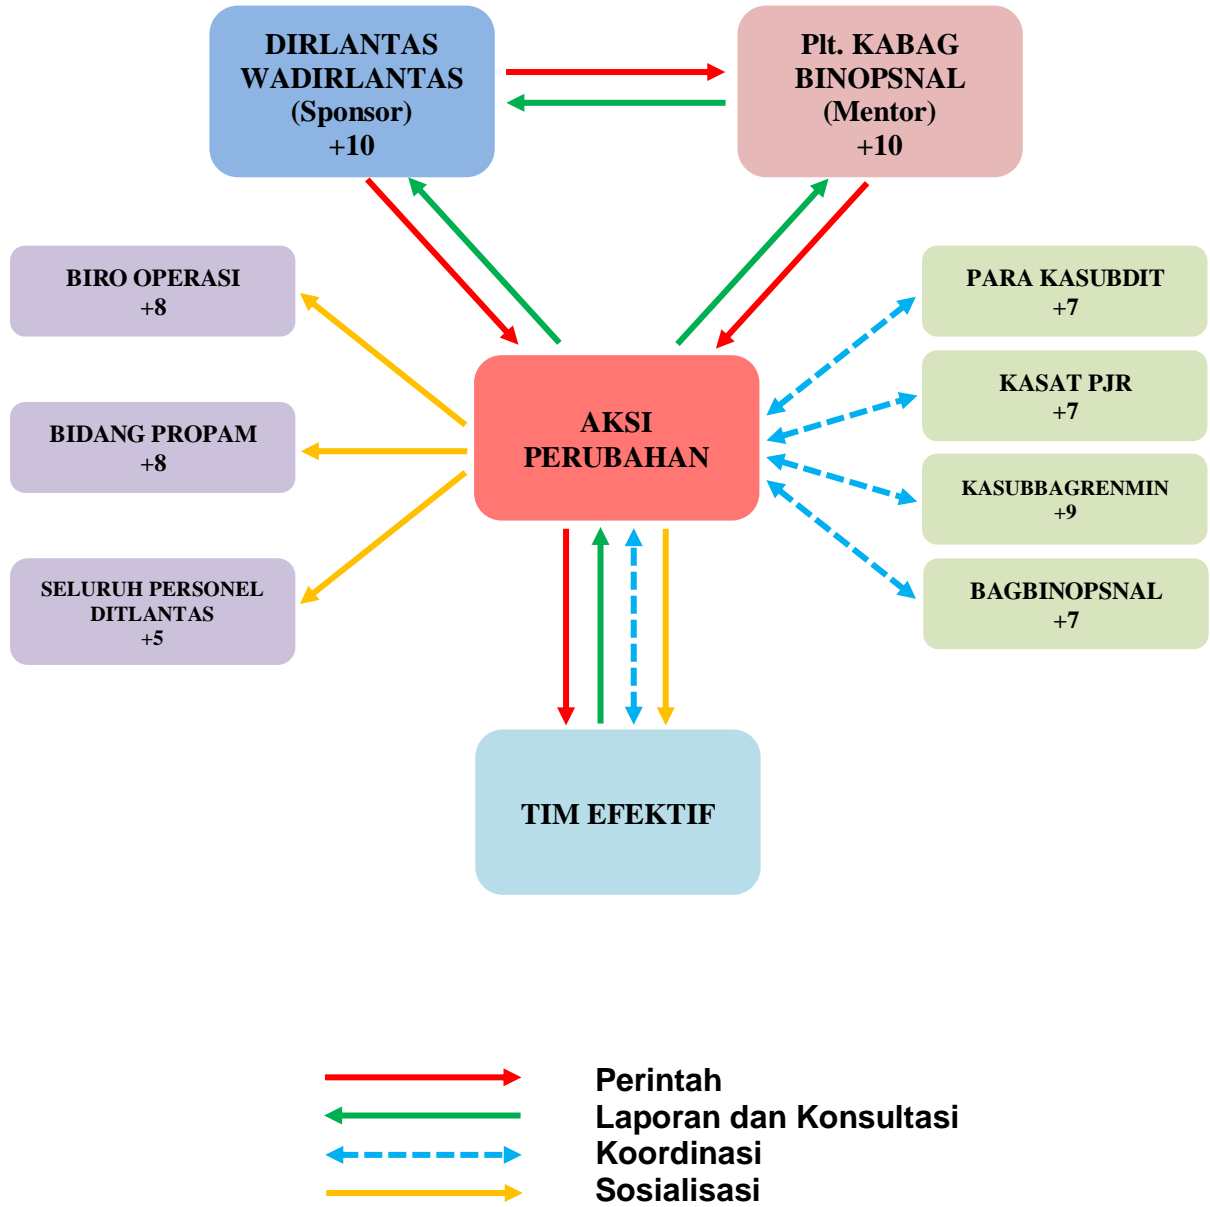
DIRLANTAS
WADIRLANTAS
(Sponsor)
+10

Plt. KABAG
BINOPSNAL
(Mentor)
+10

BIRO OPERASI
+8

BIDANG PROPAM
+8

SELURUH PERSONEL
DITLANTAS
+5

AKSI
PERUBAHAN

PARA KASUBDIT
+7

KASAT PJR
+7

KASUBBAGRENMIN
+9

BAGBINOPSNAL
+7

TIM EFEKTIF

Perintah
Laporan dan Konsultasi
Koordinasi
Sosialisasi